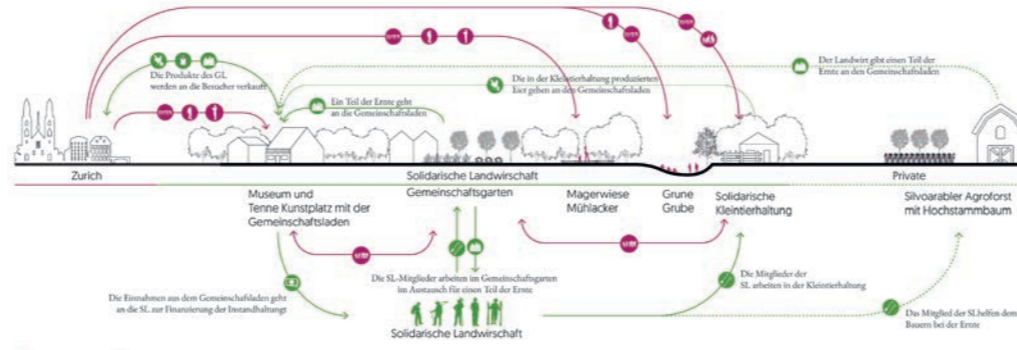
Der Landwirt gibt einen Teil der Ernte an den Gemeinschaftsladen

Die Produkte des GL werden an die Besucher verkauft

Die in der Kleintierhaltung produzierten Eier gehen an den Gemeinschaftsladen

Ein Teil der Ernte geht an die Gemeinschaftsladen

Zurich

Solidarische Landwirtschaft

Private

Museum und Tenne Kunstplatz mit der Gemeinschaftsladen

Gemeinschaftsgarten

Magerwiese Mühlacker

Grune Grube

Solidarische Kleintierhaltung

Silvoarabler Agroforst mit Hochstammbaum

Die SL-Mitglieder arbeiten im Gemeinschaftsgarten im Austausch für einen Teil der Ernte

Die Mitglieder der SL arbeiten in der Kleintierhaltung

Die Einnahmen aus dem Gemeinschaftsladen geht an die SL zur Finanzierung der Instandhaltungt

Solidarische Landwirschaft

Das Mitglied der SL helfen dem Bauern bei der Ernte